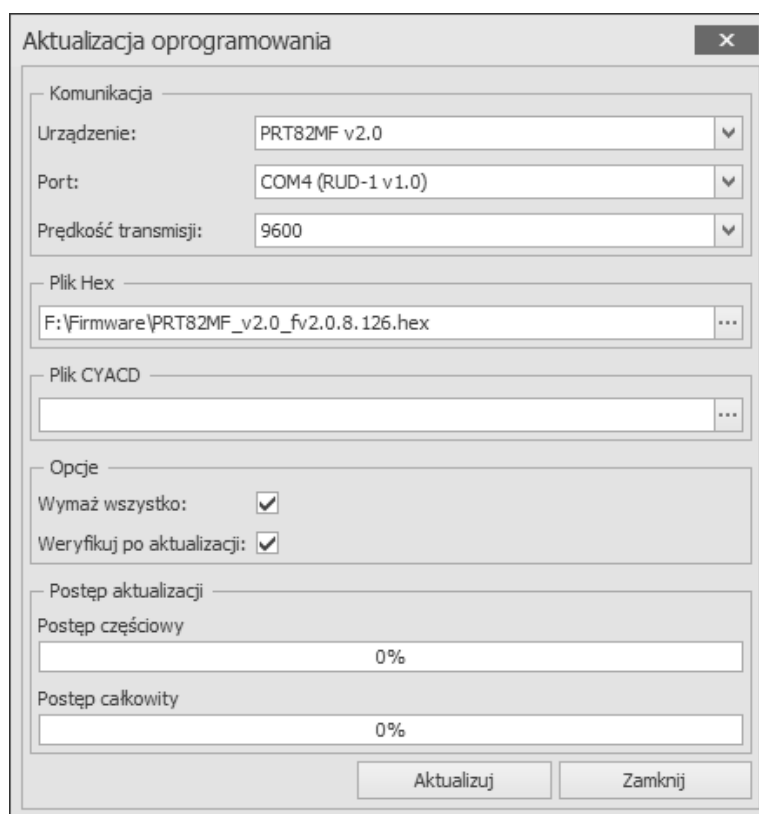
Aktualizacja oprogramowania ×

Komunikacja

Urządzenie: PRT82MF v2.0

Port: COM4 (RUD-1 v1.0)

Prędkość transmisji: 9600

Plik Hex

F:\Firmware\PRT82MF_v2.0_fv2.0.8.126.hex ...

Plik CYACD

...

Opcje

Wymaż wszystko: ✓

Weryfikuj po aktualizacji: ✓

Postęp aktualizacji

Postęp częściowy

0%

Postęp całkowity

0%

Aktualizuj Zamknij